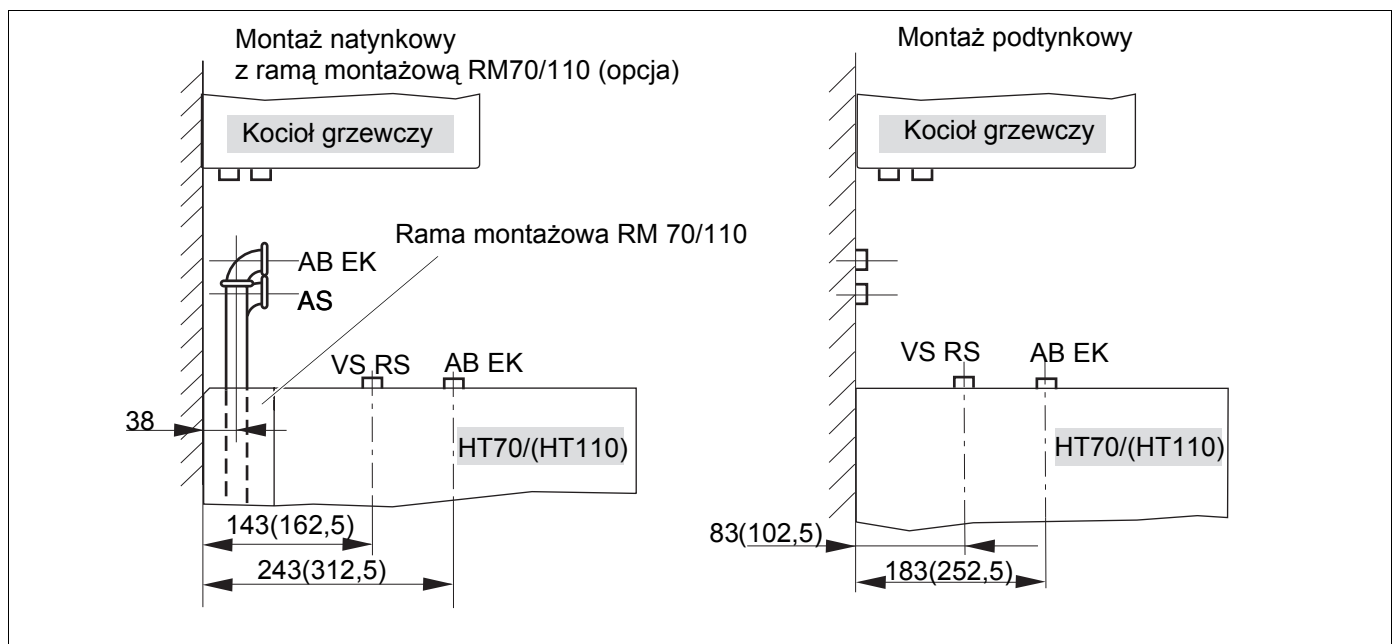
Montaż natynkowy
z ramą montażową RM70/110 (opcja)

Kocioł grzewczy

Rama montażowa RM 70/110

AB EK

AS

VS RS

AB EK

38

HT70/(HT110)

143(162,5)

243(312,5)

Montaż podtynkowy

Kocioł grzewczy

VS RS

AB EK

HT70/(HT110)

83(102,5)

183(252,5)